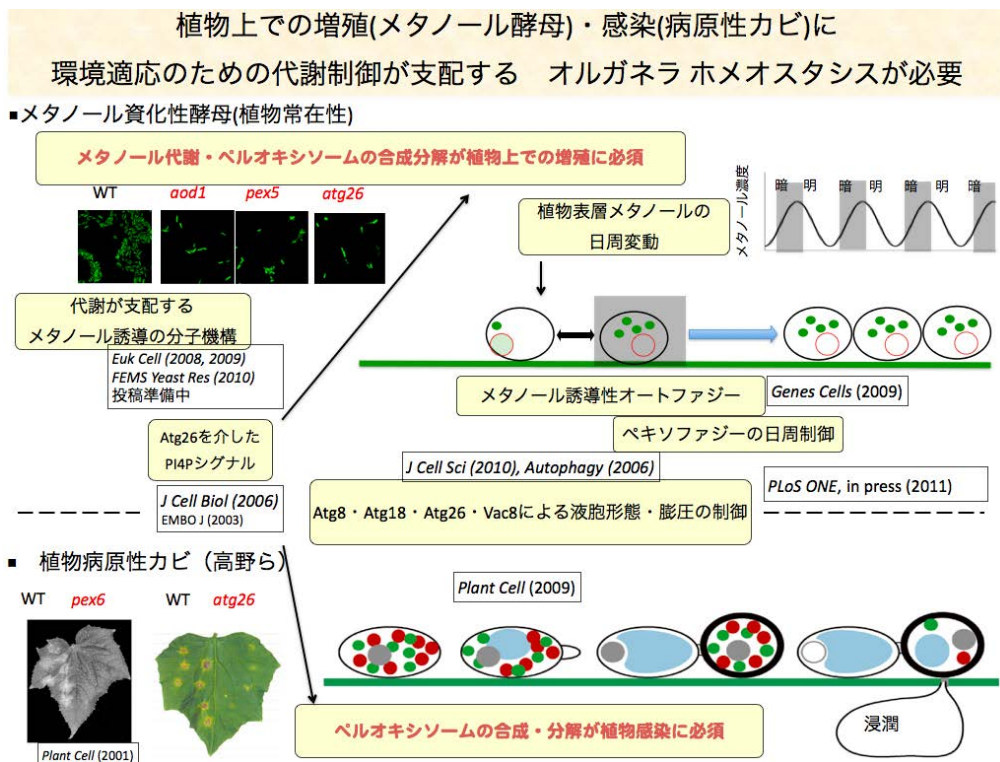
植物上での増殖(メタノール酵母)・感染(病原性カビ)に
環境適応のための代謝制御が支配する　オルガネラ ホメオスタシスが必要

■メタノール資化性酵母(植物常在性)

メタノール代謝・ペルオキシソームの合成分解が植物上での増殖に必須

WT　*aod1*　*pex5*　*atg26*

代謝が支配する
メタノール誘導の分子機構

*Euk Cell (2008, 2009)*
*FEMS Yeast Res (2010)*
投稿準備中

Atg26を介した
PI4Pシグナル

*J Cell Biol (2006)*
EMBO J (2003)

植物表層メタノールの
日周変動

メタノール濃度

暗　明　暗　明　暗　明　暗

メタノール誘導性オートファジー

*Genes Cells* (2009)

ペキソファジーの日周制御

*J Cell Sci (2010), Autophagy (2006)*

*PLoS ONE*, in press (2011)

Atg8・Atg18・Atg26・Vac8による液胞形態・膨圧の制御

■　植物病原性カビ（高野ら）

WT　*pex6*　WT　*atg26*

*Plant Cell* (2001)

*Plant Cell* (2009)

浸潤

ペルオキシソームの合成・分解が植物感染に必須